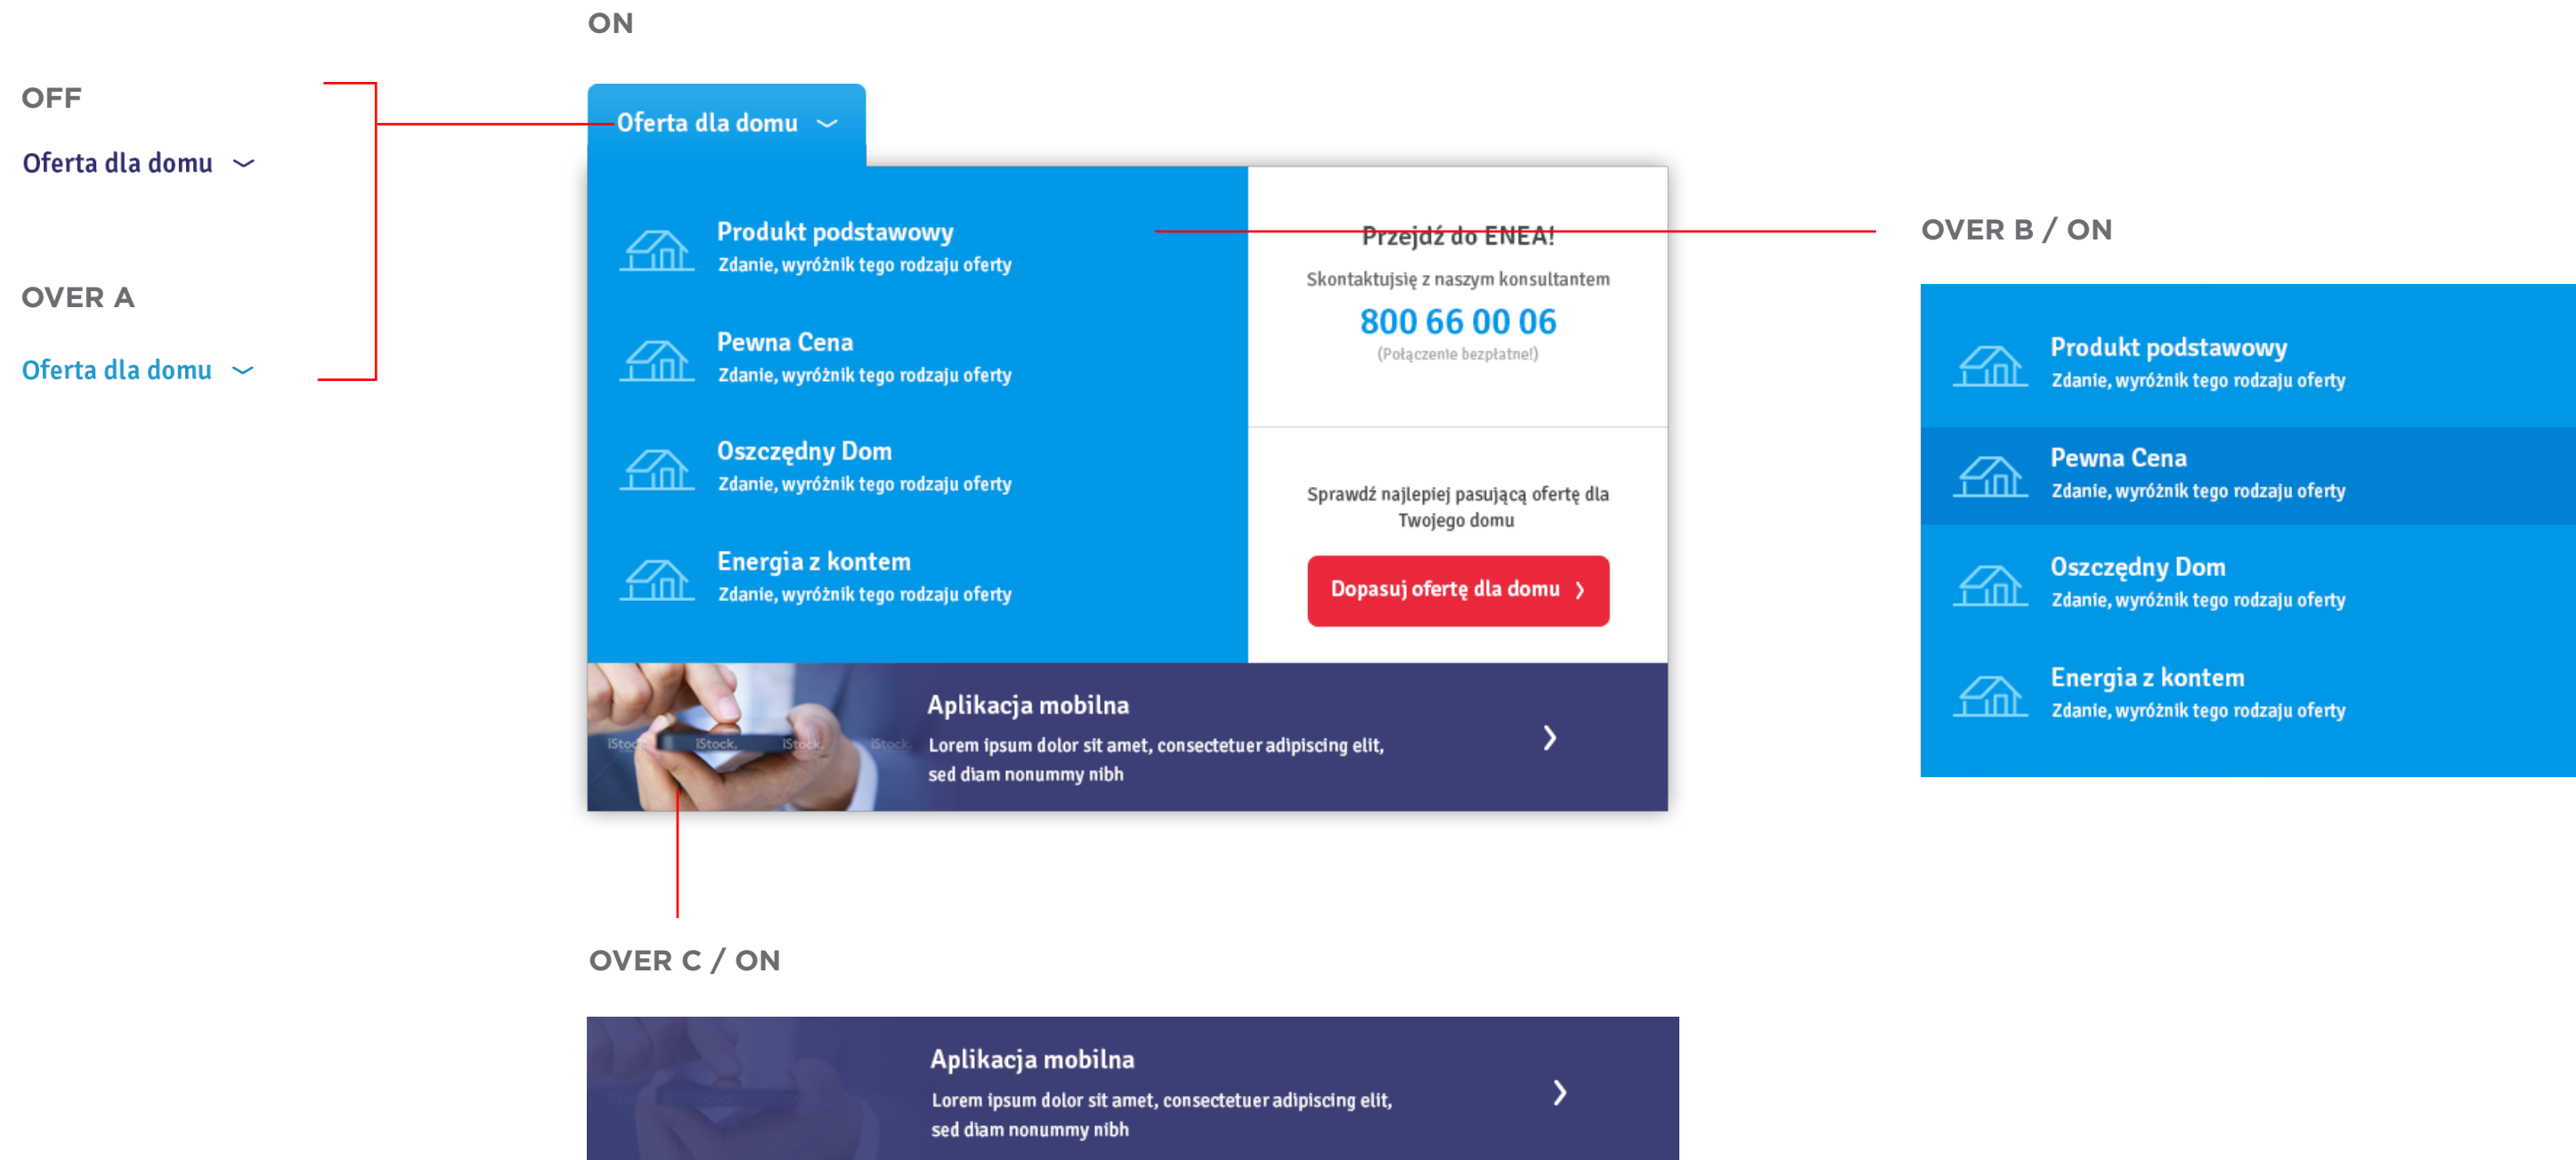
ON

OFF

Oferta dla domu

OVER A

Oferta dla domu

Oferta dla domu

Produkt podstawowy
Zdanie, wyróżnik tego rodzaju oferty

Pewna Cena
Zdanie, wyróżnik tego rodzaju oferty

Oszczędny Dom
Zdanie, wyróżnik tego rodzaju oferty

Energia z kontem
Zdanie, wyróżnik tego rodzaju oferty

Przejdź do ENEA!

Skontaktujsię z naszym konsultantem

800 66 00 06

(Połączenie bezpłatne!)

Sprawdź najlepiej pasującą ofertę dla Twojego domu

Dopasuj ofertę dla domu

iStock iStock iStock iStock

Aplikacja mobilna
Lorem ipsum dolor sit amet, consectetuer adipiscing elit, sed diam nonummy nibh

OVER B / ON

Produkt podstawowy
Zdanie, wyróżnik tego rodzaju oferty

Pewna Cena
Zdanie, wyróżnik tego rodzaju oferty

Oszczędny Dom
Zdanie, wyróżnik tego rodzaju oferty

Energia z kontem
Zdanie, wyróżnik tego rodzaju oferty

OVER C / ON

Aplikacja mobilna
Lorem ipsum dolor sit amet, consectetuer adipiscing elit, sed diam nonummy nibh